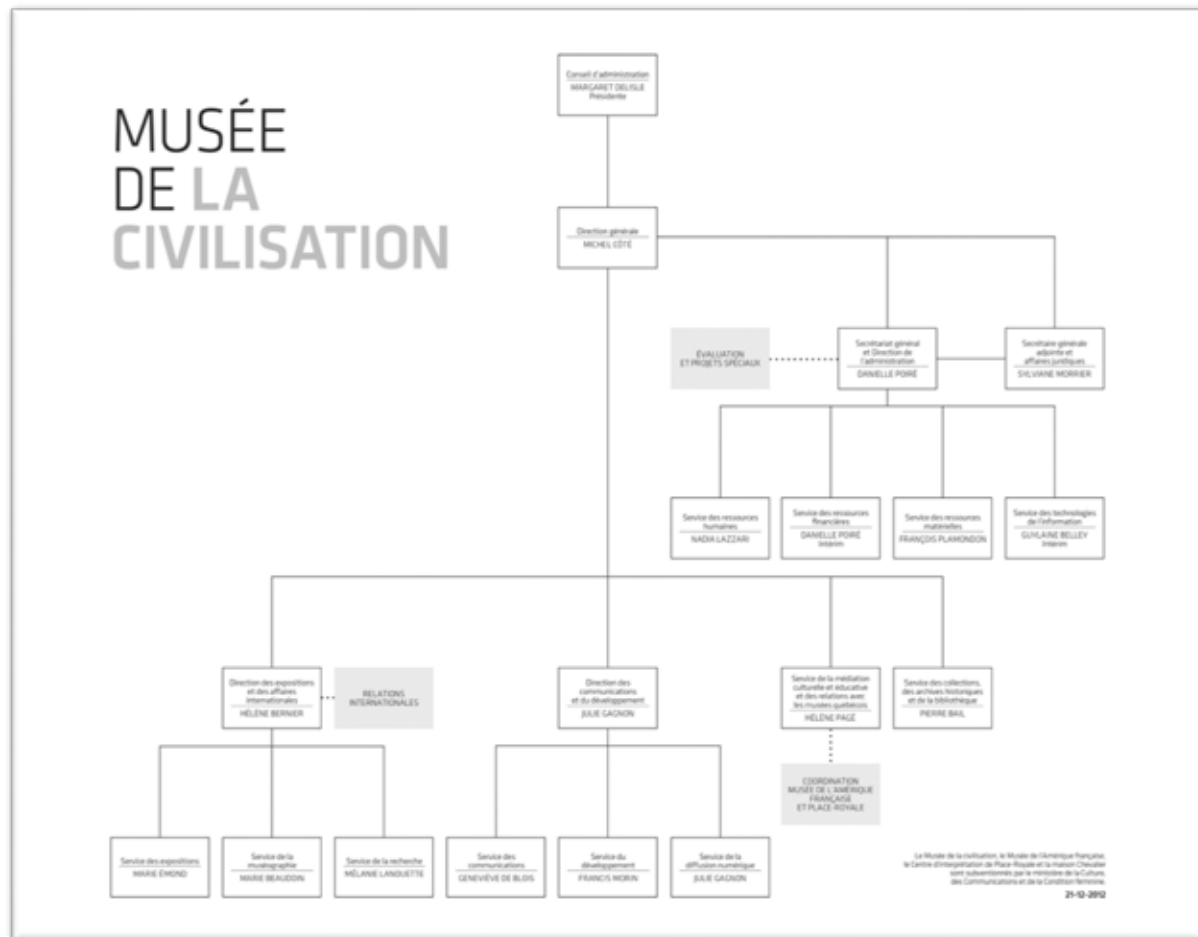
MUSÉE DE LA CIVILISATION

Conseil d'administration
MARGARET DELISLE
Présidente

Direction générale
MICHEL CÔTÉ

ÉVALUATION ET PROJETS SPÉCIAUX

Secrétariat général et Direction de l'administration
DANIELLE POIRÉ

Secrétaire générale adjointe et affaires juridiques
SYLVIANE MORRIER

Service des ressources humaines
NADIA LAZZARI

Service des ressources financières
DANIELLE POIRÉ
Intérim

Service des ressources matérielles
FRANÇOIS PLAMONDON

Service des technologies de l'information
GUYLAINE BELLEY
Intérim

Direction des expositions et des affaires internationales
HÉLÈNE BERNIER

RELATIONS INTERNATIONALES

Direction des communications et du développement
JULIE GAGNON

Service de la médiation culturelle et éducative et des relations avec les musées québécois
HÉLÈNE PAGÉ

Service des collections, des archives historiques et de la bibliothèque
PIERRE BAIL

COORDINATION MUSÉE DE L'AMÉRIQUE FRANÇAISE ET PLACE ROYALE

Service des expositions
MARIE ÉMOND

Service de la muséographie
MARIE BEAUDOIN

Service de la recherche
MÉLANIE LANOUETTE

Service des communications
GENEVIÈVE DE BLOIS

Service du développement
FRANCIS MORIN

Service de la diffusion numérique
JULIE GAGNON

Le Musée de la civilisation, le Musée de l'Amérique française, le Centre d'interprétation de Place-Royale et la maison Chevalier sont subventionnés par le ministère de la Culture, des Communications et de la Condition féminine.

21-12-2012